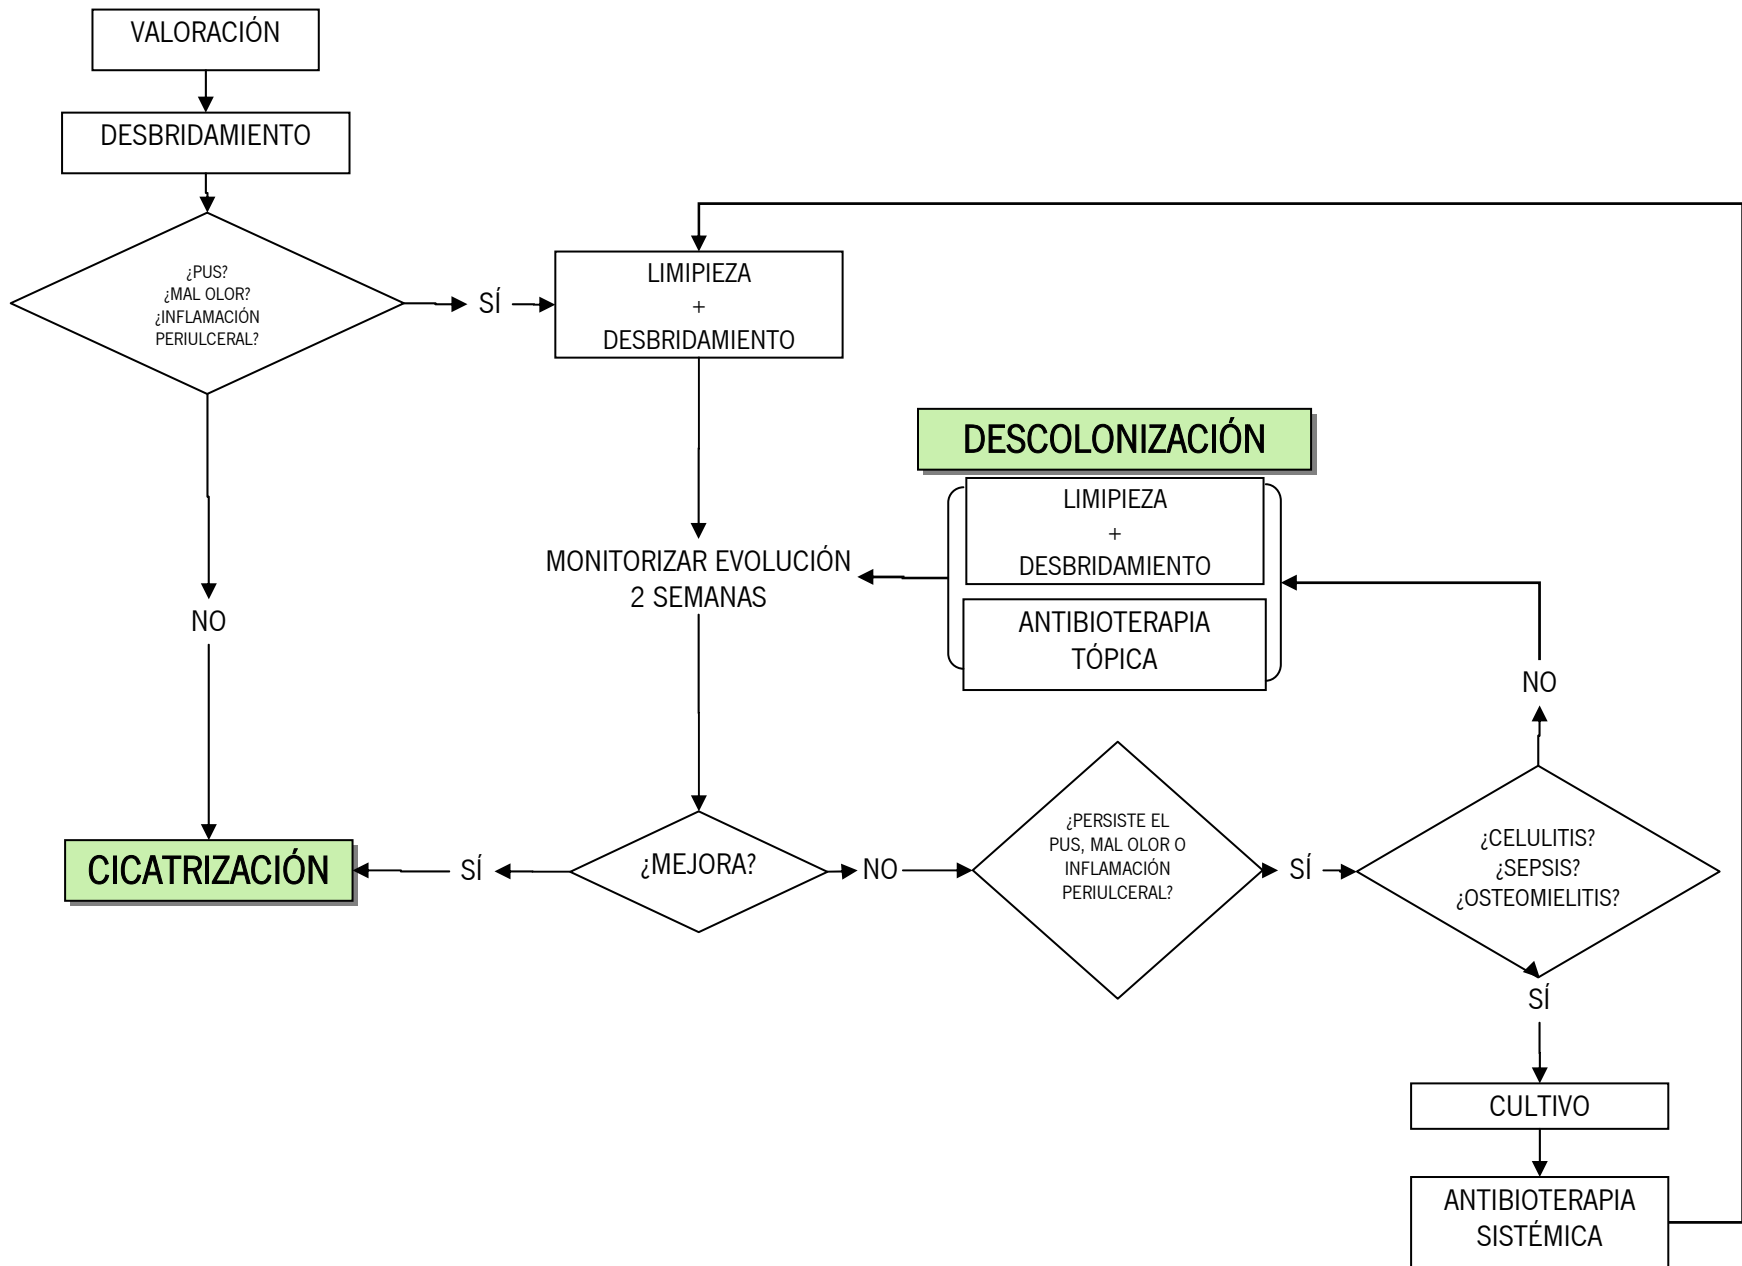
VALORACIÓN

DESBRIDAMIENTO

¿PUS?
¿MAL OLOR?
¿INFLAMACIÓN PERIULCERAL?

SÍ

LIMIPIEZA
+
DESBRIDAMIENTO

DESCOLONIZACIÓN

LIMIPIEZA
+
DESBRIDAMIENTO

ANTIBIOTERAPIA TÓPICA

MONITORIZAR EVOLUCIÓN
2 SEMANAS

NO

NO

CICATRIZACIÓN

SÍ

¿MEJORA?

NO

¿PERSISTE EL PUS, MAL OLOR O INFLAMACIÓN PERIULCERAL?

SÍ

¿CELULITIS?
¿SEPSIS?
¿OSTEOMIELITIS?

SÍ

CULTIVO

ANTIBIOTERAPIA SISTÉMICA